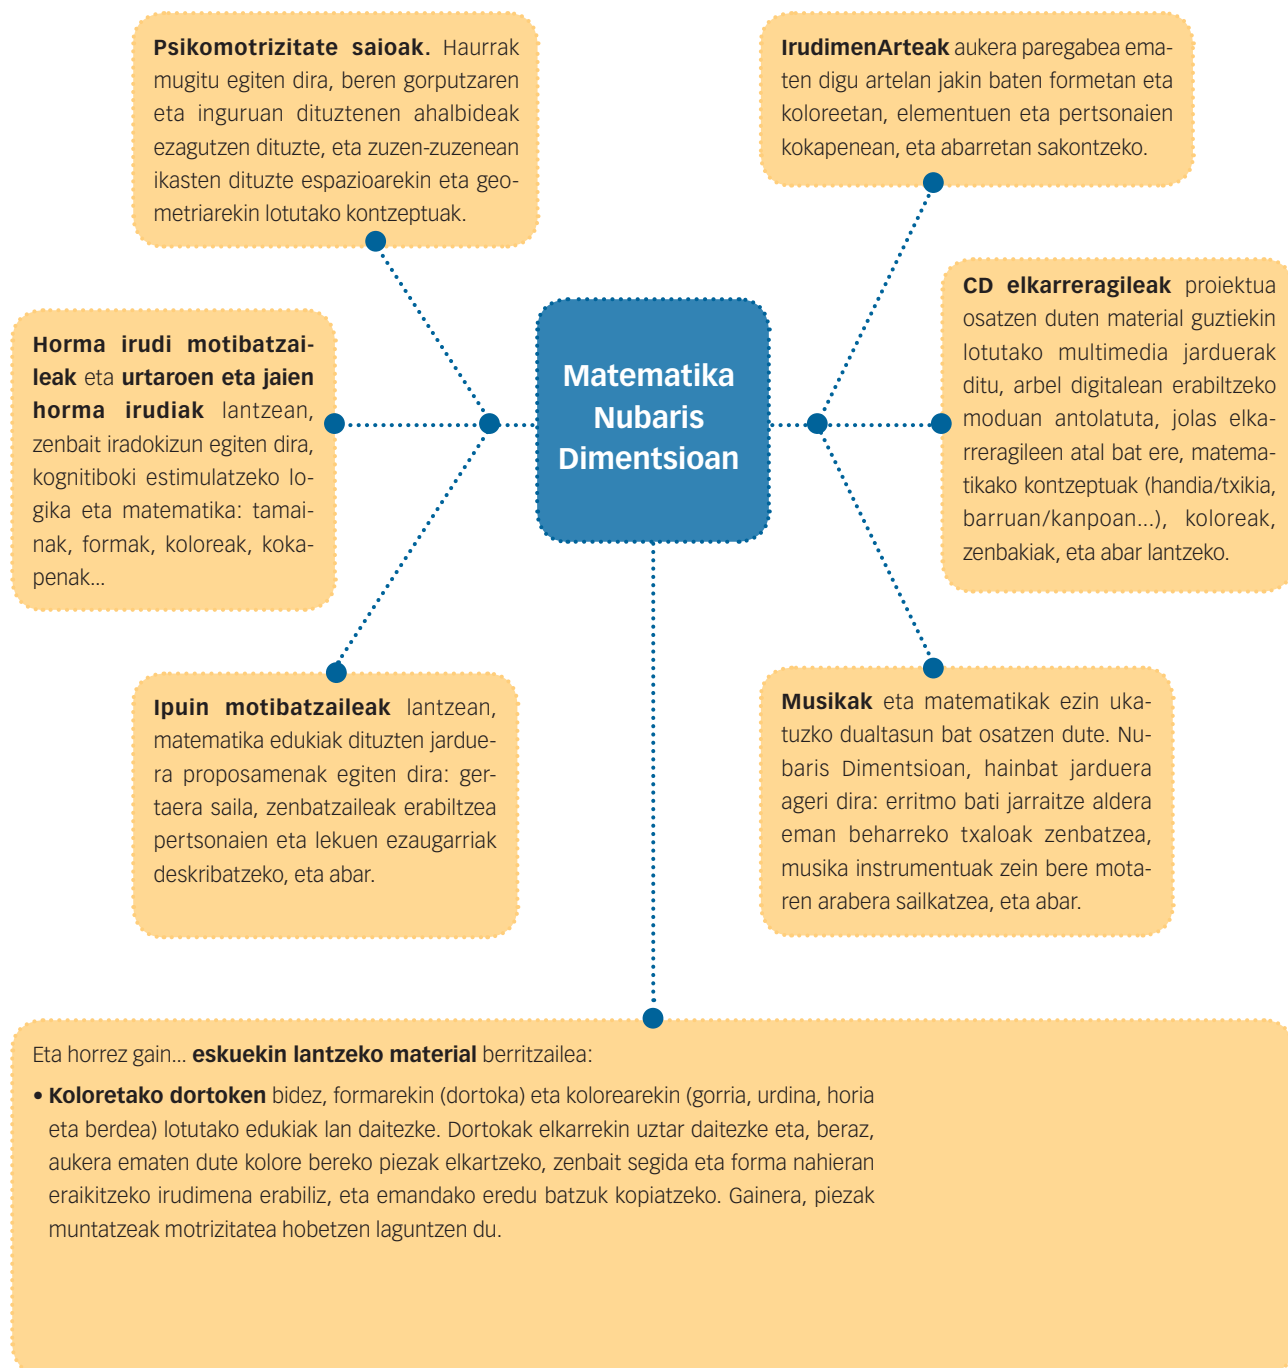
**Psikomotrizitate saioak.** Haurrak mugitu egiten dira, beren gorputzaren eta inguruan dituztenen ahalbideak ezagutzen dituzte, eta zuzen-zuzenean ikasten dituzte espazioarekin eta geometriarekin lotutako kontzeptuak.

**IrudimenArteak** aukera paregabea ematen digu artelan jakin baten formetan eta koloreetan, elementuen eta pertsonaien kokapenean, eta abarretan sakontzeko.

**Horma irudi motibatzaileak** eta **urtaroen eta jaien horma irudiak** lantzean, zenbait iradokizun egiten dira, kognitiboki estimulatzeko logika eta matematika: tamainak, formak, koloreak, kokapenak...

**Matematika Nubaris Dimentsioan**

**CD elkarreragileak** proiektua osatzen duten material guztiekin lotutako multimedia jarduerak ditu, arbel digitalean erabiltzeko moduan antolatuta, jolas elkarreragileen atal bat ere, matematikako kontzeptuak (handia/txikia, barruan/kanpoan...), koloreak, zenbakiak, eta abar lantzeko.

**Ipuin motibatzaileak** lantzean, matematika edukiak dituzten jarduera proposamenak egiten dira: gertaera saila, zenbatzaileak erabiltzea pertsonaien eta lekuen ezaugarriak deskribatzeko, eta abar.

**Musikak** eta matematikak ezin ukatuzko dualtasun bat osatzen dute. Nubaris Dimentsioan, hainbat jarduera ageri dira: erritmo bati jarraitze aldera eman beharreko txaloak zenbatzea, musika instrumentuak zein bere motaren arabera sailkatzea, eta abar.

Eta horrez gain... **eskuekin lantzeko material** berritzailea:

• **Koloretako dortoken** bidez, formarekin (dortoka) eta kolorearekin (gorria, urdina, horia eta berdea) lotutako edukiak lan daitezke. Dortokak elkarrekin uztar daitezke eta, beraz, aukera ematen dute kolore bereko piezak elkartzeko, zenbait segida eta forma nahieran eraikitzeko irudimena erabiliz, eta emandako eredu batzuk kopiatzeko. Gainera, piezak muntatzeak motrizitatea hobetzen laguntzen du.